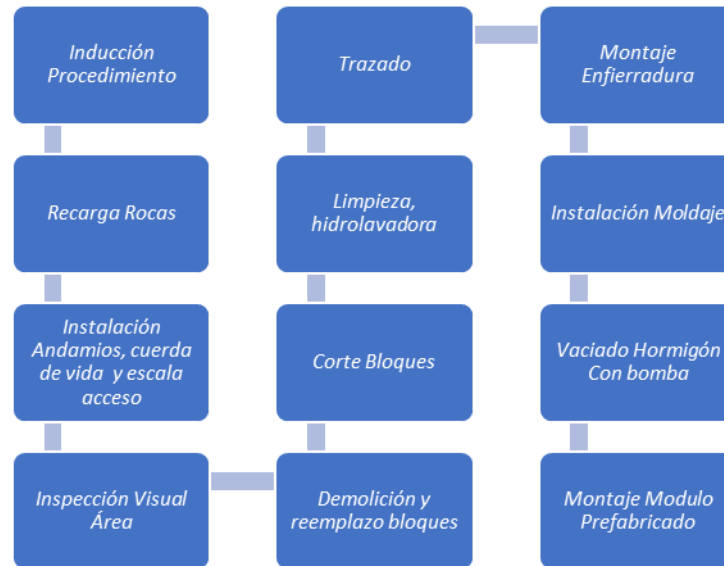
Inducción Procedimiento

Recarga Rocas

Instalación Andamios, cuerda de vida y escala acceso

Inspección Visual Área

Demolición y reemplazo bloques

Corte Bloques

Limpieza, hidrolavadora

Trazado

Montaje Enfierradura

Instalación Moldaje

Vaciado Hormigón Con bomba

Montaje Modulo Prefabricado